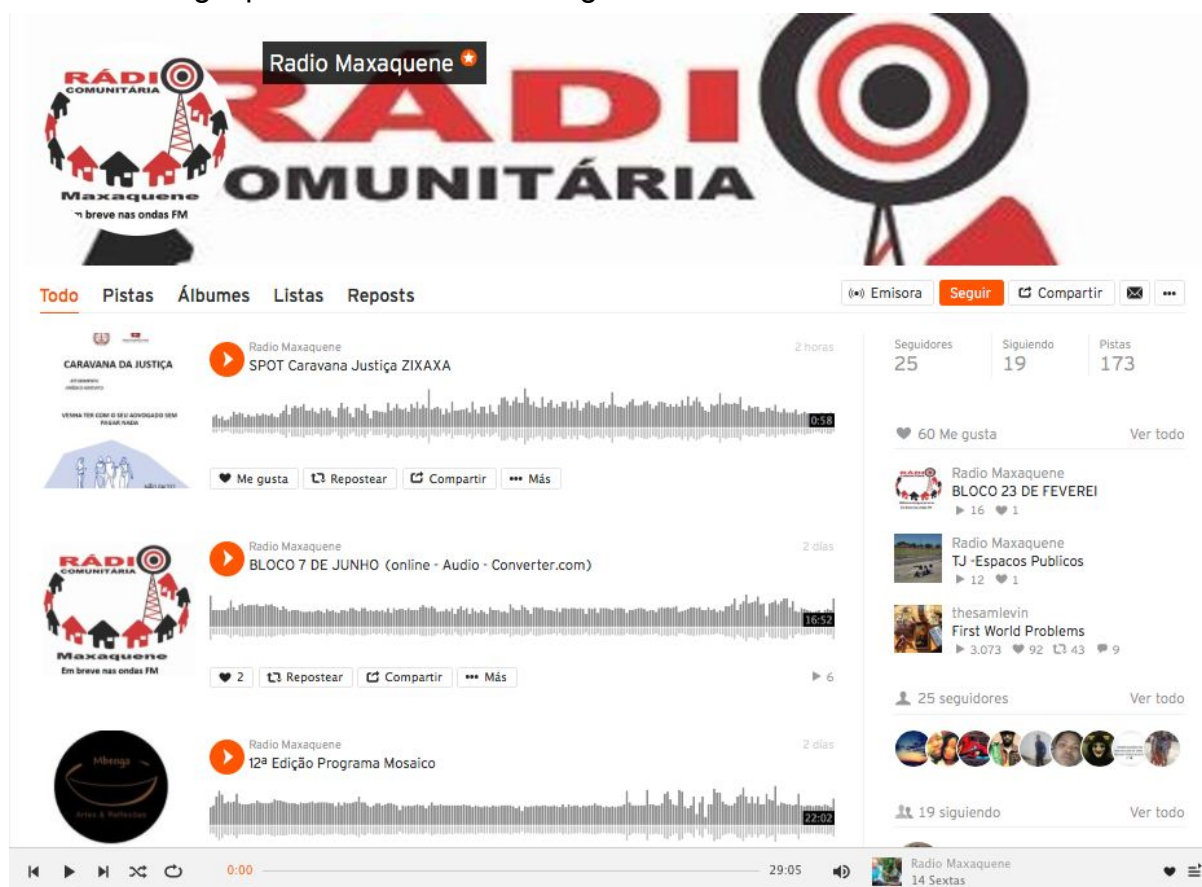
RÁDIO COMUNITÁRIA

Maxaquene
Em breve nas ondas FM

Radio Maxaquene

RÁDIO COMUNITÁRIA

Todo Pistas Álbumes Listas Reposts

Emisora Seguir Compartir

CARAVANA DA JUSTIÇA

VENHA TER COM O SEU ADVOGADO SEM PAGAR NADA

Radio Maxaquene
SPOT Caravana Justiça ZIXAXA
2 horas
0:58

Me gusta Repostear Compartir Más

RÁDIO COMUNITÁRIA
Maxaquene
Em breve nas ondas FM

Radio Maxaquene
BLOCO 7 DE JUNHO (online - Audio - Converter.com)
2 días
16:52

2 Repostear Compartir Más
6

Mbenga
Artes & Reflexões

Radio Maxaquene
12ª Edição Programa Mosaico
2 días
22:02

Seguidores 25
Siguiendo 19
Pistas 173

60 Me gusta
Ver todo

Radio Maxaquene
BLOCO 23 DE FEVEREI
16 1

Radio Maxaquene
TJ -Espacos Publicos
12 1

thesamlevin
First World Problems
3.073 92 43 9

25 seguidores
Ver todo

19 siguiendo
Ver todo

0:00
29:05
Radio Maxaquene
14 Sextas